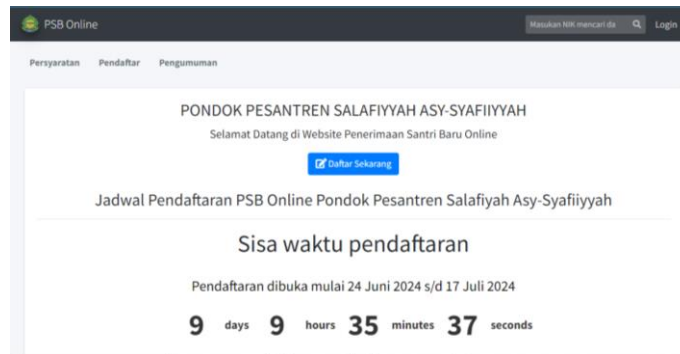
PSB Online

Masukan NIK mencari da

Login

Persyaratan Pendaftar Pengumuman

PONDOK PESANTREN SALAFIYYAH ASY-SYAFIIYYAH

Selamat Datang di Website Penerimaan Santri Baru Online

Daftar Sekarang

Jadwal Pendaftaran PSB Online Pondok Pesantren Salafiyah Asy-Syafiiyyah

Sisa waktu pendaftaran

Pendaftaran dibuka mulai 24 Juni 2024 s/d 17 Juli 2024

9 days 9 hours 35 minutes 37 seconds